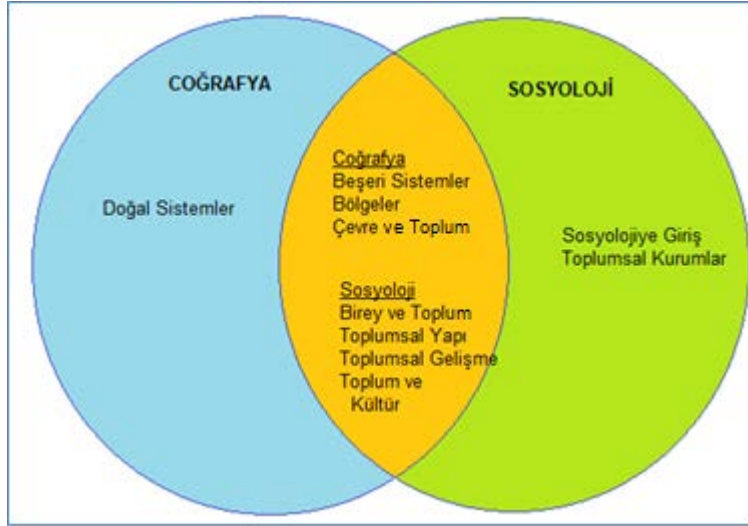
COĞRAFYA

SOSYOLOJİ

Doğal Sistemler

Coğrafya
Beşeri Sistemler
Bölgeler
Çevre ve Toplum

Sosyoloji
Birey ve Toplum
Toplumsal Yapı
Toplumsal Gelişme
Toplum ve Kültür

Sosyolojiye Giriş
Toplumsal Kurumlar